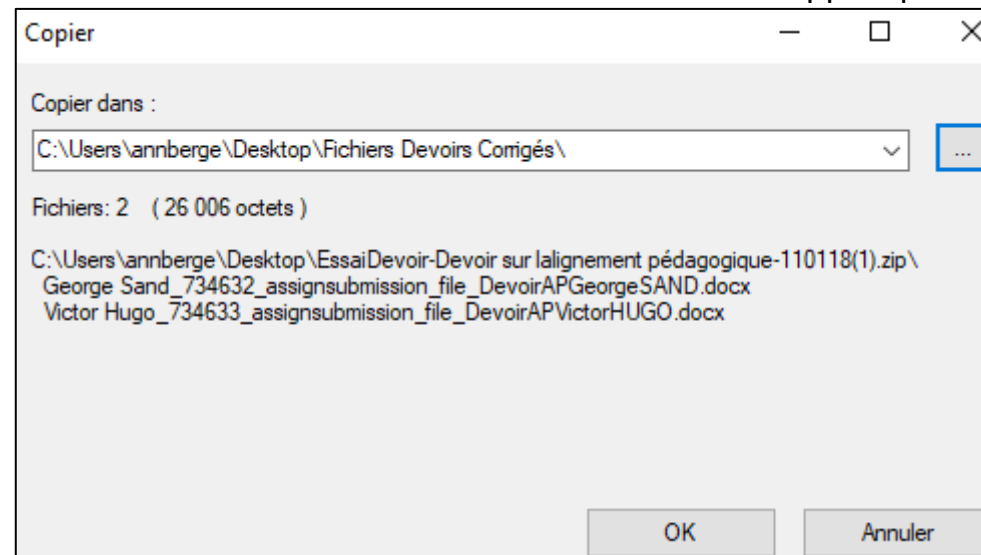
Copier

Copier dans :

C:\Users\annberge\Desktop\Fichiers Devoirs Corrigés\

...

Fichiers: 2 ( 26 006 octets )

C:\Users\annberge\Desktop\EssaiDevoir-Devoir sur lalignement pédagogique-110118(1).zip\
George Sand_734632_assignsubmission_file_DevoirAPGeorgeSAND.docx
Victor Hugo_734633_assignsubmission_file_DevoirAPVictorHUGO.docx

OK

Annuler